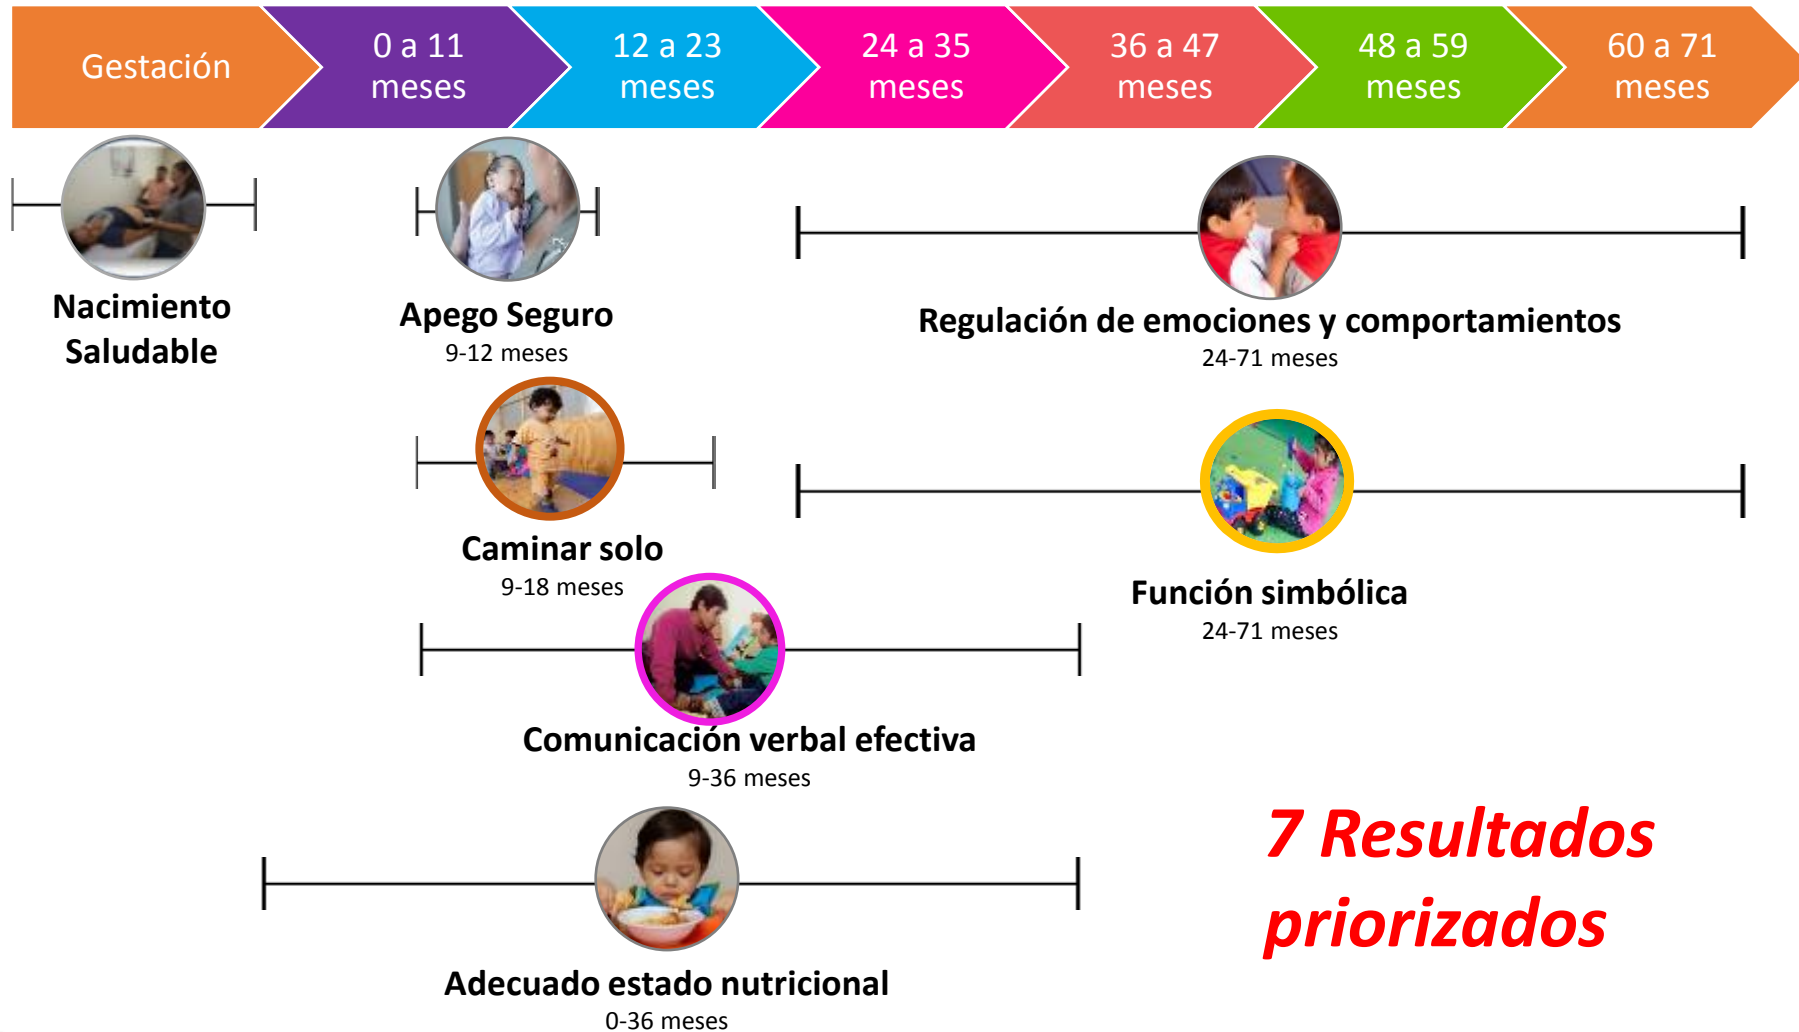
Gestación

0 a 11 meses

12 a 23 meses

24 a 35 meses

36 a 47 meses

48 a 59 meses

60 a 71 meses

Nacimiento Saludable

Apego Seguro
9-12 meses

Regulación de emociones y comportamientos
24-71 meses

Caminar solo
9-18 meses

Función simbólica
24-71 meses

Comunicación verbal efectiva
9-36 meses

7 Resultados priorizados

Adecuado estado nutricional
0-36 meses